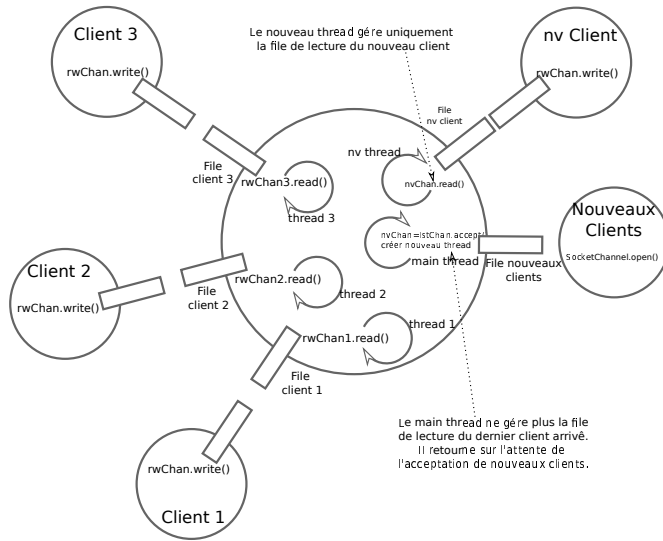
Client 3

rwChan.write()

Le nouveau thread gére uniquement la file de lecture du nouveau client

nv Client

rwChan.write()

File nv client

nv thread

nvChan.read()

File client 3

rwChan3.read()

thread 3

nvChan=lstChan.accept()
créer nouveau thread

main thread

Nouveaux Clients

SocketChannel.open()

File nouveaux clients

Client 2

rwChan.write()

File client 2

rwChan2.read()

thread 2

thread 1

rwChan1.read()

File client 1

Le main thread ne gére plus la file de lecture du dernier client arrivé. Il retourne sur l'attente de l'acceptation de nouveaux clients.

rwChan.write()

Client 1